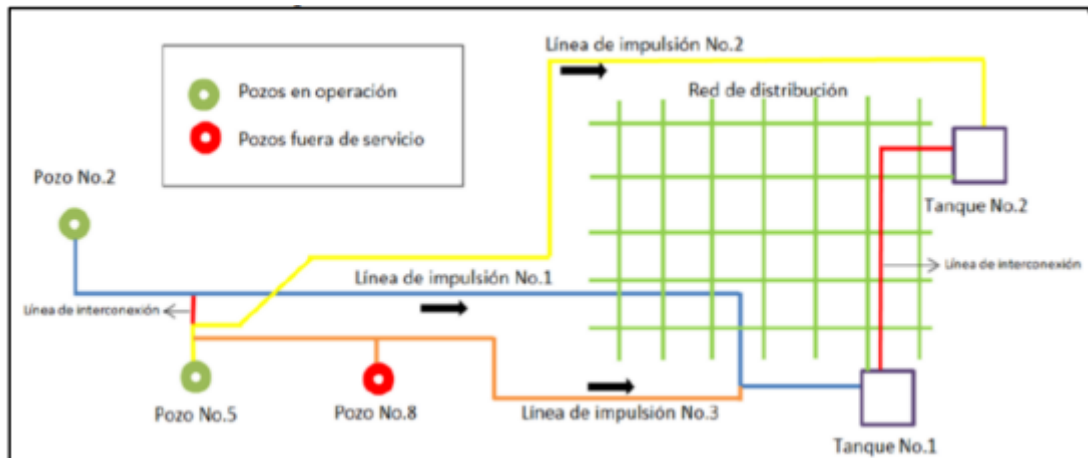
Pozos en operación

Pozos fuera de servicio

Línea de impulsión No.2

Red de distribución

Pozo No.2

Tanque No.2

Línea de interconexión

Línea de impulsión No.1

Línea de interconexión

Pozo No.5

Pozo No.8

Línea de impulsión No.3

Tanque No.1